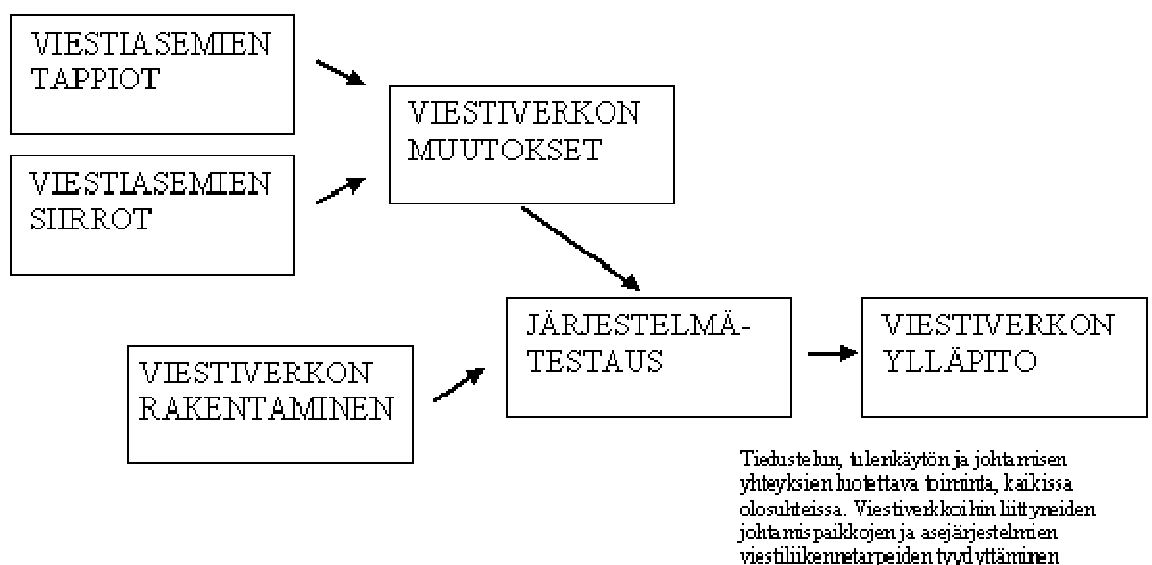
VIESTIASEMIEN TAPPIOT

VIESTIASEMIEN SIIRROT

VIESTIVERKON MUUTOKSET

VIESTIVERKON RAKENTAMINEN

JÄRJESTELMÄ-TESTAUS

VIESTIVERKON YLLÄPITO

Tiedustelun, tulenkäytön ja johtamisen yhteyksien luotettava toiminta, kaikissa olosuhteissa. Viestiverkkoihin liittyneiden johtamispaikkojen ja asejärjestelmien viestiliikennetarpeiden tyydyttäminen